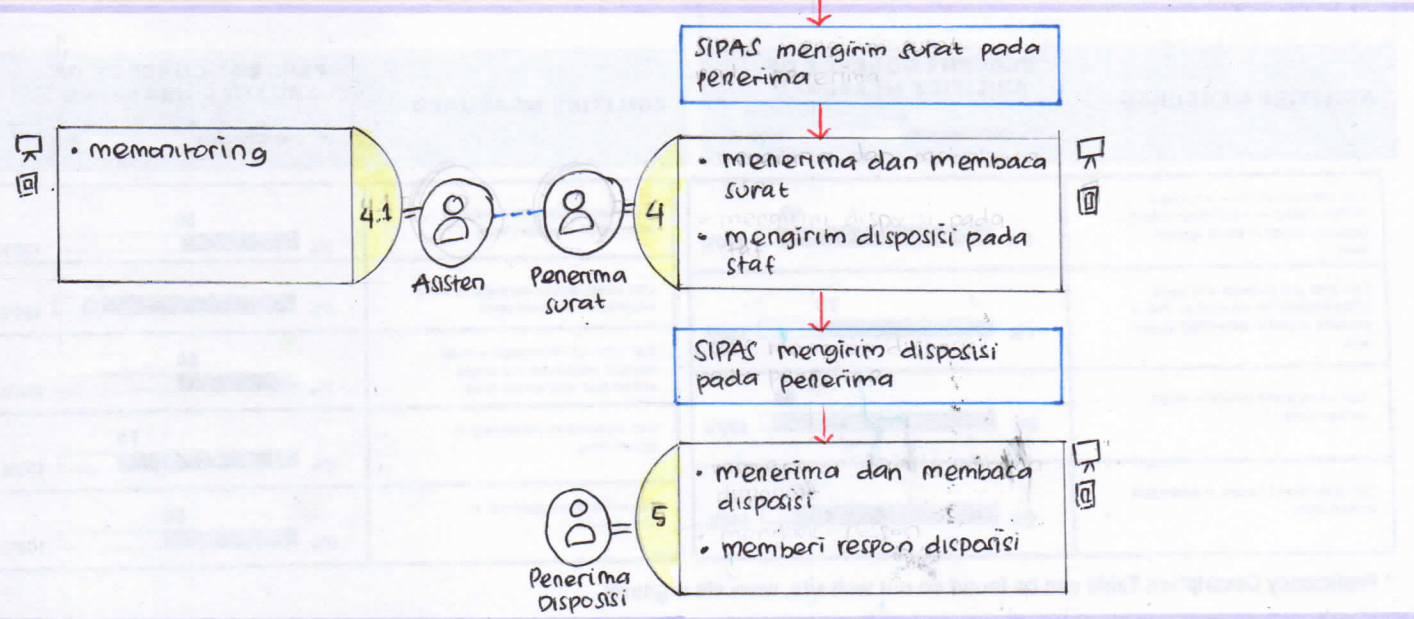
SIPAS mengirim surat pada penerima

• memonitoring

4.1

Asisten

Penerima surat

4

• menerima dan membaca surat

• mengirim disposisi pada staf

SIPAS mengirim disposisi pada penerima

Penerima Disposisi

5

• menerima dan membaca disposisi

• memberi respon disposisi